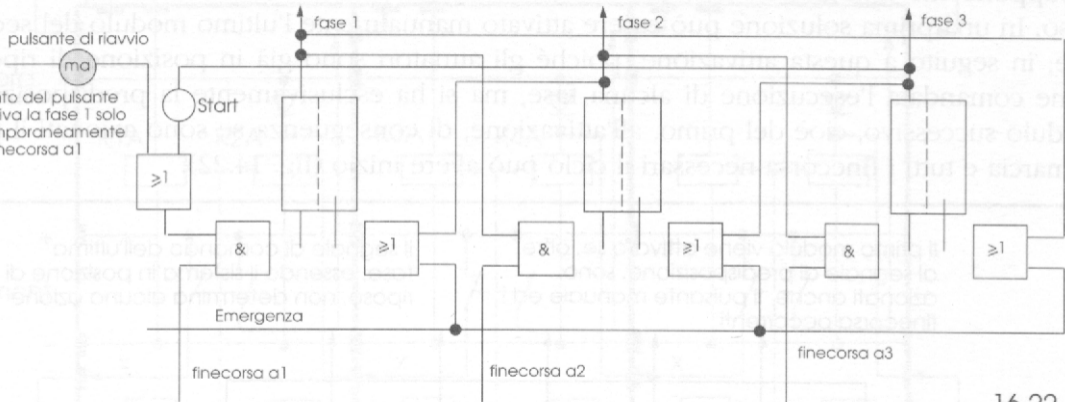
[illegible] in un'altra soluzione può essere attivato manualmente. L'ultimo modulo del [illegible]; in seguito a questa attivazione, poiché gli attuatori si trovano già in posizione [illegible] comandare l'esecuzione di alcuna fase, ma si ha esclusivamente la p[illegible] modulo successivo, cioè del primo. La realizzazione, di conseguenza, sono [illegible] marcia e tutti i finecorsa necessari e il ciclo può avere inizio (fig. 16.22).

pulsante di riavvio
ma
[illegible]to del pulsante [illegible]iva la fase 1 solo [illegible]mporaneamente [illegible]finecorsa a1
Start
fase 1
fase 2
fase 3
$\geq 1$
&
$\geq 1$
&
$\geq 1$
&
$\geq 1$
Il primo modulo viene attivato se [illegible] al termine del precedente ciclo, sono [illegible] descritti anche il pulsante di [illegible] finecorsa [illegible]
Il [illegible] di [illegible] dell'ultimo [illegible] essere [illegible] in posizione di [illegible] non determina alcuna azione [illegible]
Emergenza
finecorsa a1
finecorsa a2
finecorsa a3
16.22